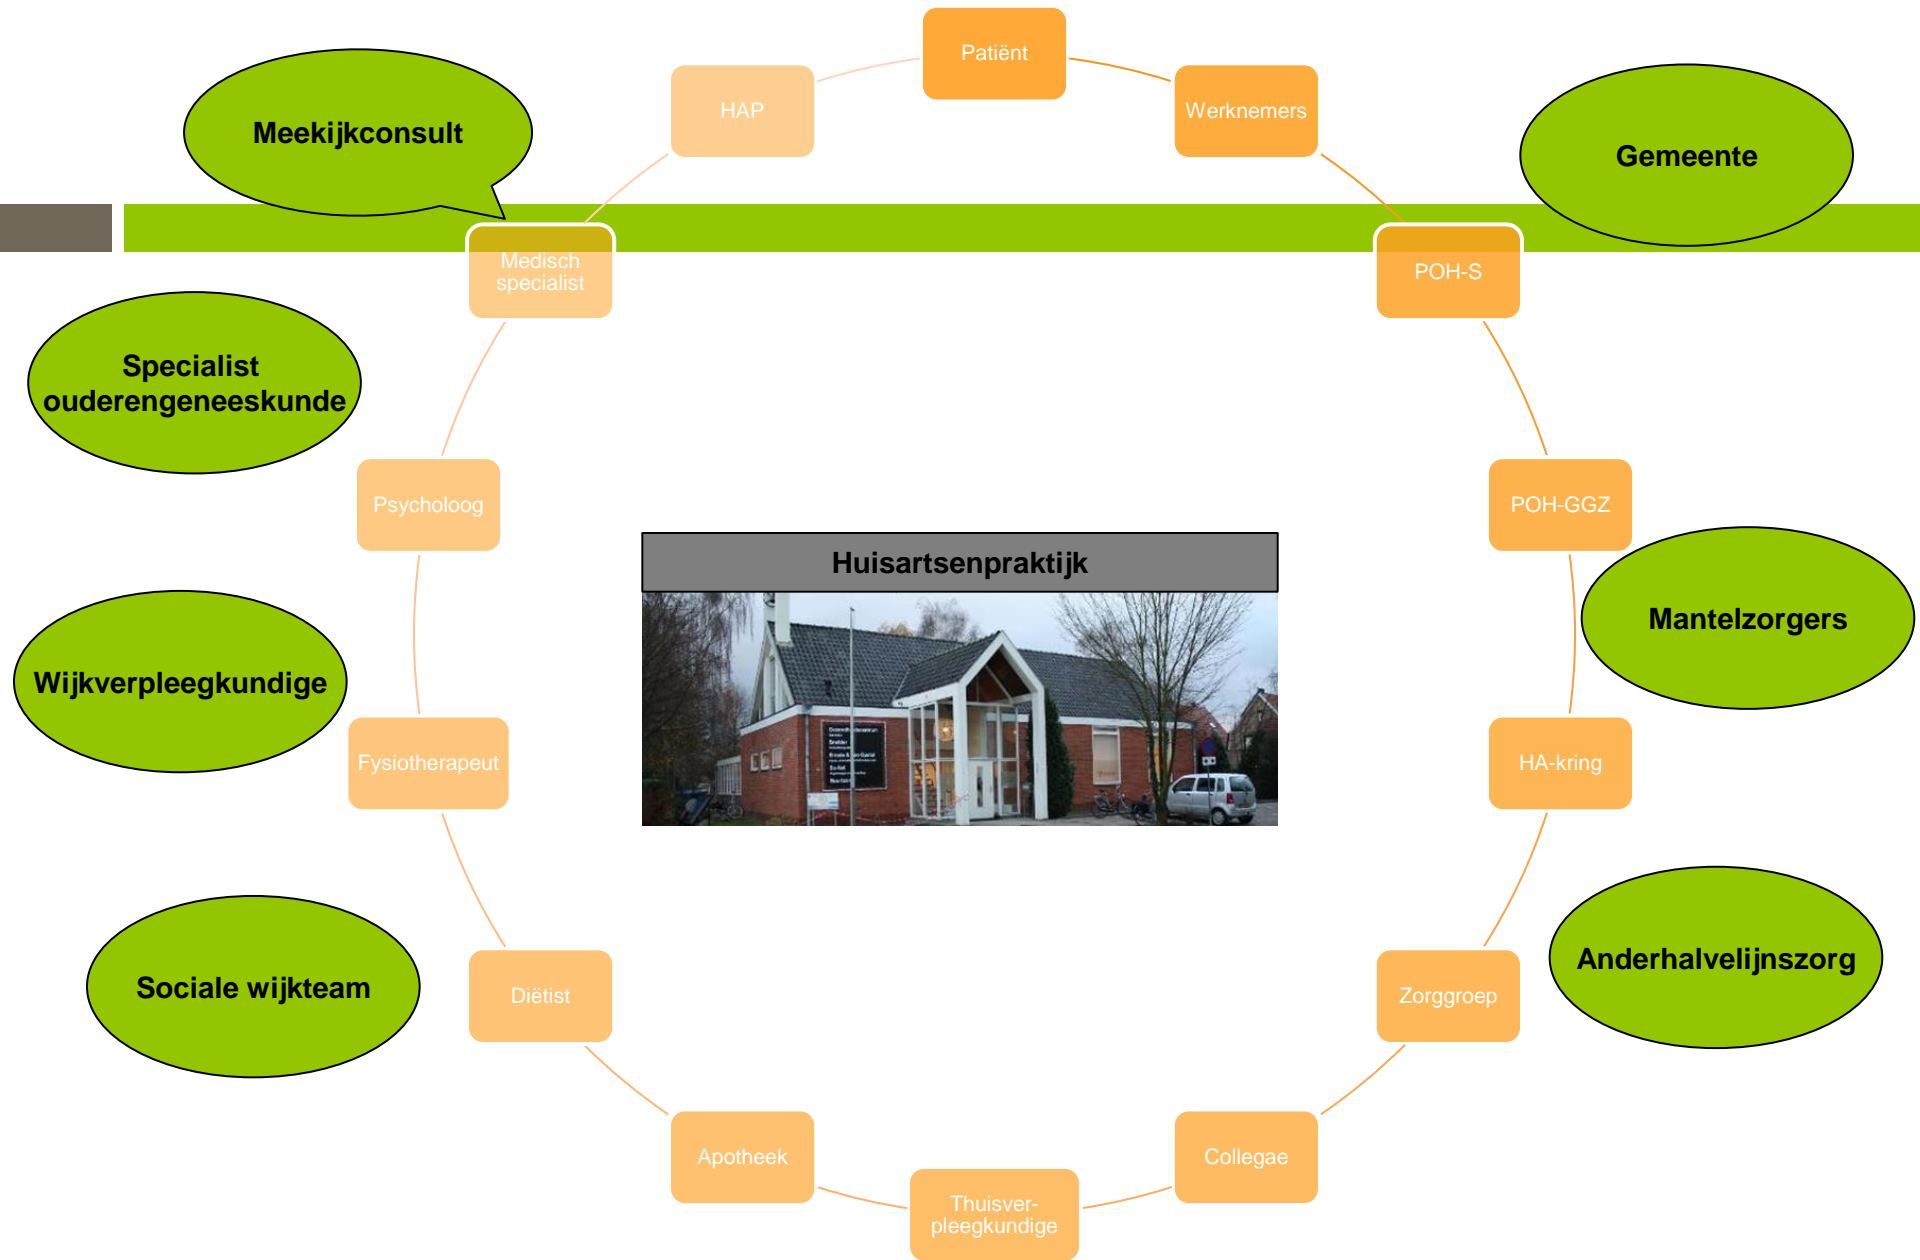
Meekijkconsult

Patiënt

HAP

Werknemers

Gemeente

Medisch specialist

POH-S

Specialist ouderengeneeskunde

Psycholoog

POH-GGZ

Huisartsenpraktijk

Mantelzorgers

Wijkverpleegkundige

Fysiotherapeut

HA-kring

Sociale wijkteam

Diëtist

Zorggroep

Anderhalvelijnszorg

Apotheek

Collegae

Thuisverpleegkundige